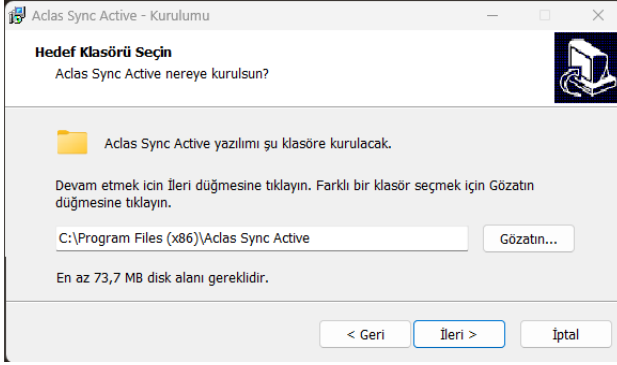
Aclas Sync Active - Kurulumu

Hedef Klasörü Seçin

Aclas Sync Active nereye kurulsun?

Aclas Sync Active yazılımı şu klasöre kurulacak.

Devam etmek icin İleri düğmesine tıklayın. Farklı bir klasör seçmek için Gözatın düğmesine tıklayın.

C:\Program Files (x86)\Aclas Sync Active

Gözatın...

En az 73,7 MB disk alanı gereklidir.

< Geri

İleri >

İptal